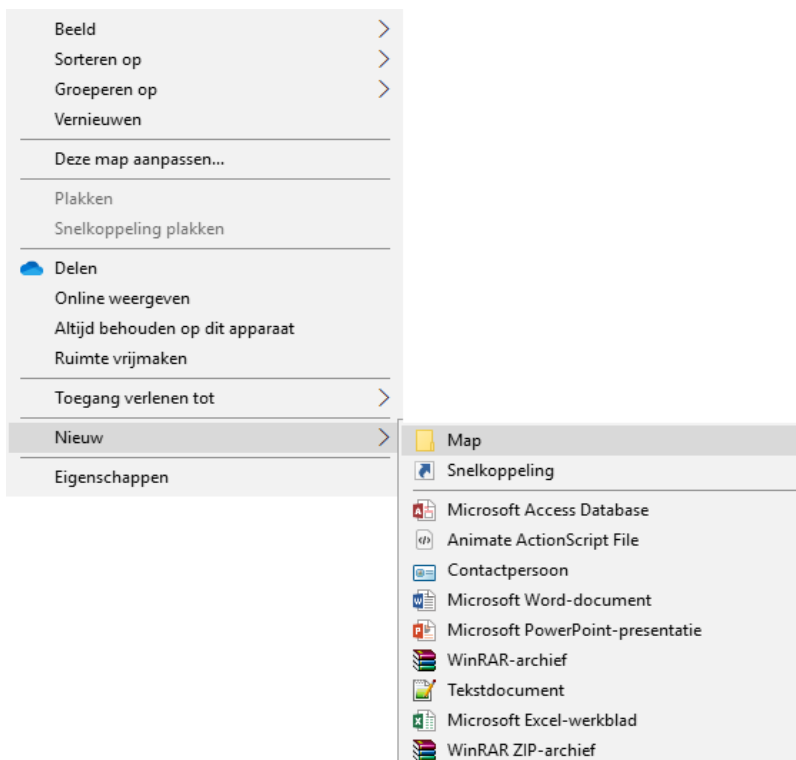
Beeld
Sorteren op
Groeperen op
Vernieuwen

Deze map aanpassen...

Plakken
Snelkoppeling plakken

Delen
Online weergeven
Altijd behouden op dit apparaat
Ruimte vrijmaken

Toegang verlenen tot

Nieuw

Eigenschappen

Map
Snelkoppeling

Microsoft Access Database
Animate ActionScript File
Contactpersoon
Microsoft Word-document
Microsoft PowerPoint-presentatie
WinRAR-archief
Tekstdocument
Microsoft Excel-werkblad
WinRAR ZIP-archief